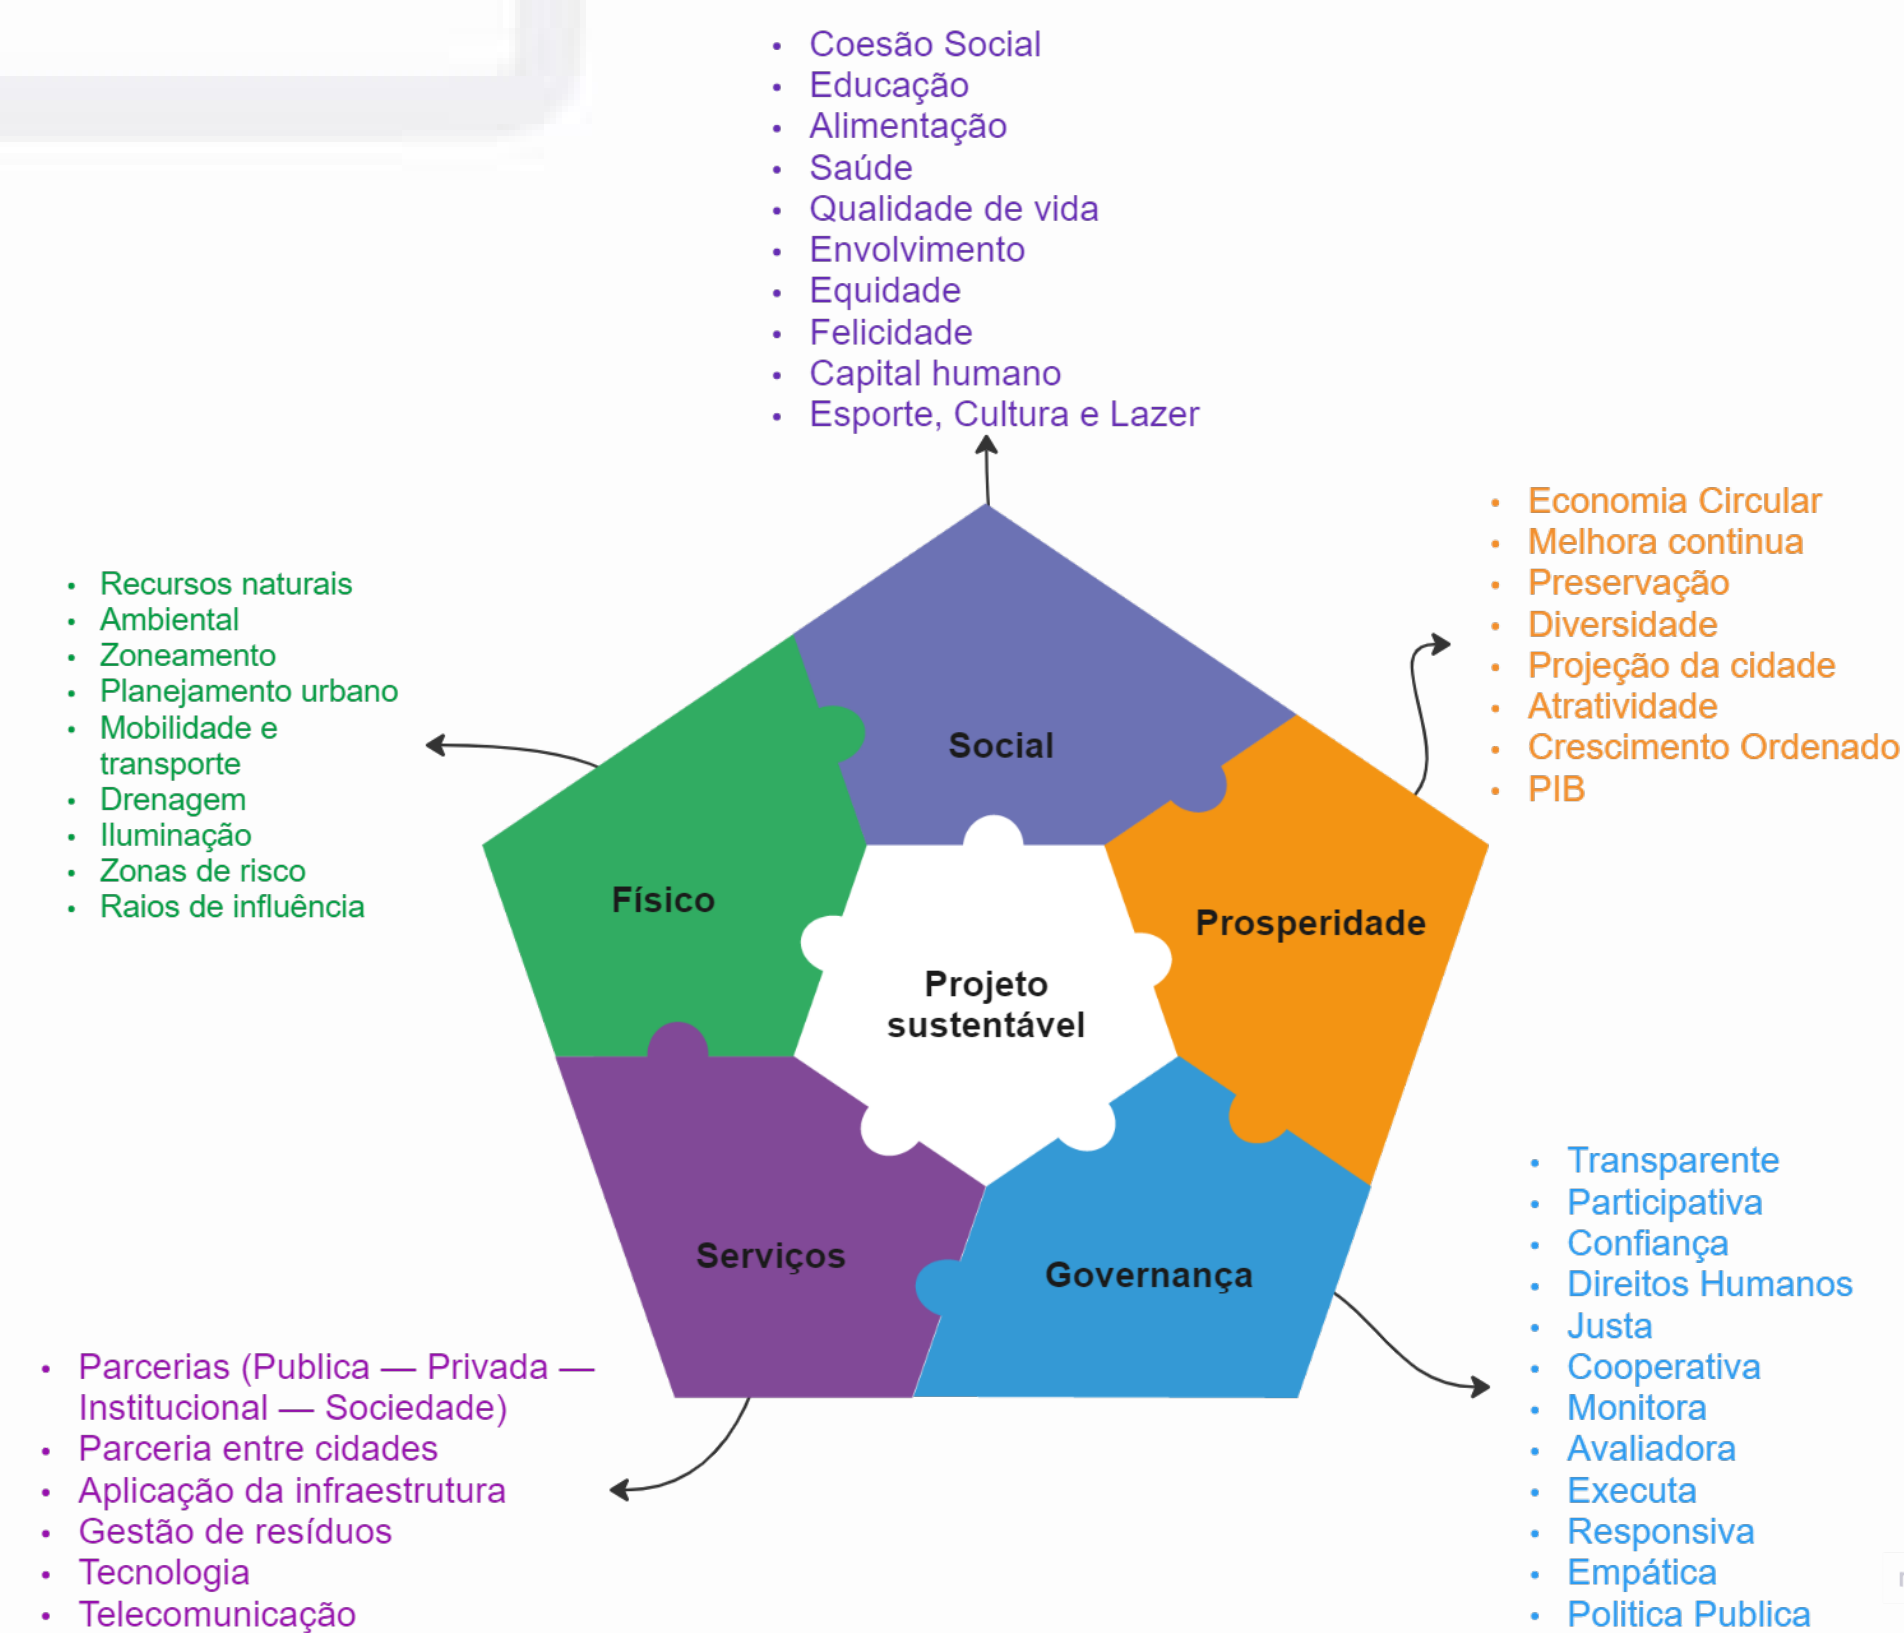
- Coesão Social
- Educação
- Alimentação
- Saúde
- Qualidade de vida
- Envolvimento
- Equidade
- Felicidade
- Capital humano
- Esporte, Cultura e Lazer

- Economia Circular
- Melhora continua
- Preservação
- Diversidade
- Projeção da cidade
- Atratividade
- Crescimento Ordenado
- PIB

- Recursos naturais
- Ambiental
- Zoneamento
- Planejamento urbano
- Mobilidade e transporte
- Drenagem
- Iluminação
- Zonas de risco
- Raios de influência

Social

Físico

Prosperidade

Projeto sustentável

Serviços

Governança

- Transparente
- Participativa
- Confiança
- Direitos Humanos
- Justa
- Cooperativa
- Monitora
- Avaliadora
- Executa
- Responsiva
- Empática
- Politica Publica

- Parcerias (Publica — Privada — Institucional — Sociedade)
- Parceria entre cidades
- Aplicação da infraestrutura
- Gestão de resíduos
- Tecnologia
- Telecomunicação